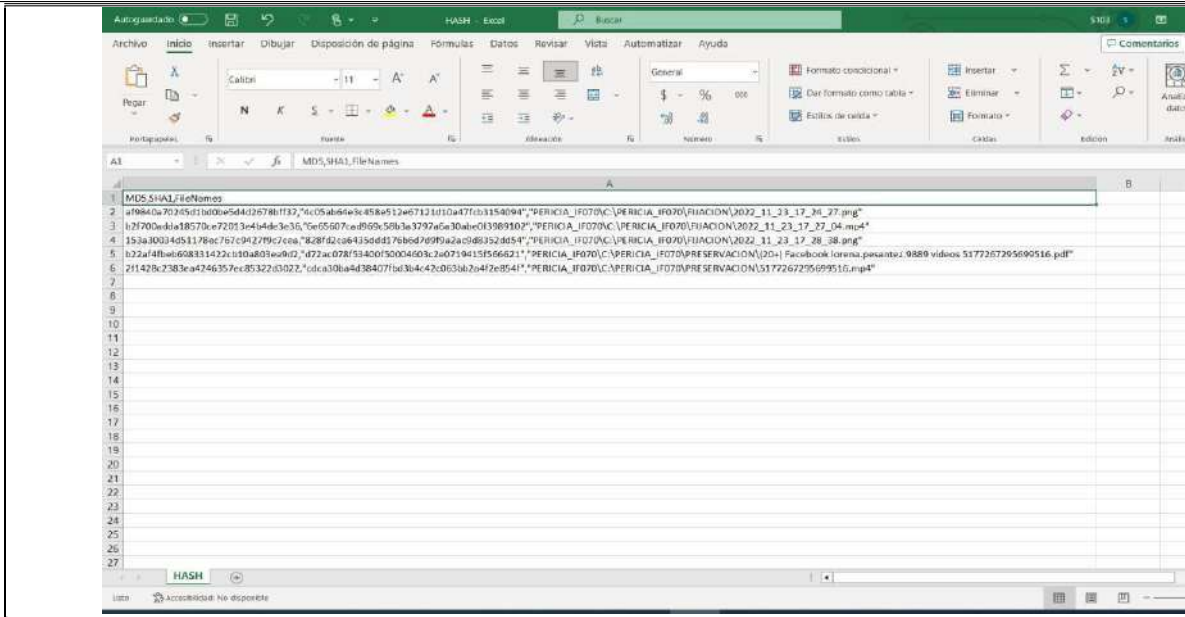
Autoguardado HASH - Excel Buscar

Archivo Inicio Insertar Dibujar Disposición de página Fórmulas Datos Revisar Vista Automatizar Ayuda Comentarios

Pegar Calibri 11 A A N K S General $ % 000 Formato condicional Dar formato como tabla Estilos de celda Insertar Eliminar Formato

Portapapeles Fuente Alineación Número Estilos Celdas Edición

A1 MD5,SHA1,FileNames

| | A | B |
|---|---|---|
| 1 | MD5,SHA1,FileNames | |
| 2 | af9840a70245d1bd0be5d4d2678bff37,"dc05ab64e3c458e512e67121d10a47fcb3154094","PERICIA_IF070\C:\PERICIA_IF070\FIJACION\2022_11_23_17_26_27.png" | |
| 3 | b2f700adda18570ce72013e4b4de3e36,"6e65607ced969c58b3a3797a6a30abe0l3989102","PERICIA_IF070\C:\PERICIA_IF070\FIJACION\2022_11_23_17_27_04.mp4" | |
| 4 | 153a30034d51178ec767c9427f9c2cea,"828fd2ca6435ddd176b6d7d9f9a2ac9d8352dd54","PERICIA_IF070\C:\PERICIA_IF070\FIJACION\2022_11_23_17_28_38.png" | |
| 5 | b22af4fbeb698331422cb10a803ea9d2,"d72ac078f53400f50004603c2e0719415f566621","PERICIA_IF070\C:\PERICIA_IF070\PRESERVACION\(20+) Facebook lorena.pesantez.9889 videos 5177267295699516.pdf" | |
| 6 | 2f1428c2383ea4246357ec85322d3022,"cdca30ba4d38407fbd3b4c42c063bb2a4f2e854f","PERICIA_IF070\C:\PERICIA_IF070\PRESERVACION\5177267295699516.mp4" | |
| 7 | | |
| 8 | | |
| 9 | | |
| 10 | | |
| 11 | | |
| 12 | | |
| 13 | | |
| 14 | | |
| 15 | | |
| 16 | | |
| 17 | | |
| 18 | | |
| 19 | | |
| 20 | | |
| 21 | | |
| 22 | | |
| 23 | | |
| 24 | | |
| 25 | | |
| 26 | | |
| 27 | | |

HASH

Listo Accesibilidad: No disponible